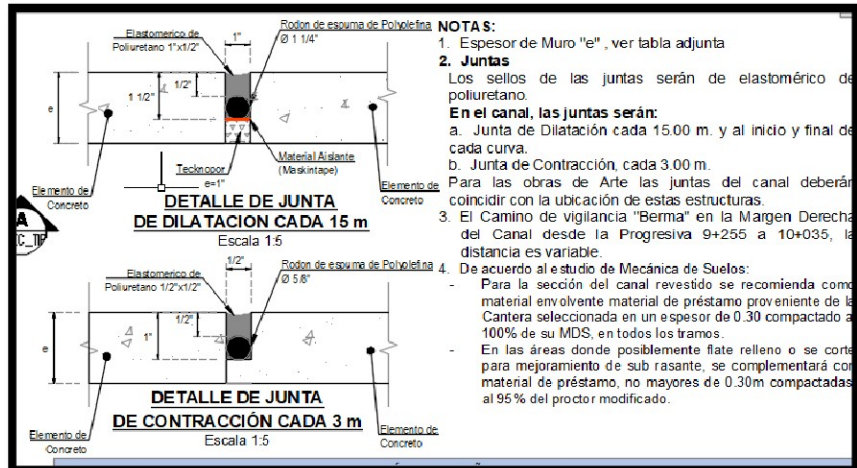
Elastomerico de Poliuretano 1"x1/2"

1"

Rodon de espuma de Polyolefina Ø 1 1/4"

1/2"

1 1/2"

e

Tecknopor

e=1"

Material Aislante (Maskintape)

Elemento de Concreto

Elemento de Concreto

DETALLE DE JUNTA DE DILATACION CADA 15 m

Escala 1:5

Elastomerico de Poliuretano 1/2"x1/2"

1/2"

Rodon de espuma de Polyolefina Ø 5/8"

1/2"

1"

e

Elemento de Concreto

Elemento de Concreto

DETALLE DE JUNTA DE CONTRACCIÓN CADA 3 m

Escala 1:5

NOTAS:

1. Espesor de Muro "e" , ver tabla adjunta

2. Juntas

Los sellos de las juntas serán de elastomérico de poliuretano.

En el canal, las juntas serán:

a. Junta de Dilatación cada 15.00 m. y al inicio y final de cada curva.

b. Junta de Contracción, cada 3.00 m.

Para las obras de Arte las juntas del canal deberán coincidir con la ubicación de estas estructuras.

3. El Camino de vigilancia "Berma" en la Margen Derecha del Canal desde la Progresiva 9+255 a 10+035, la distancia es variable.

4. De acuerdo al estudio de Mecánica de Suelos:

- Para la sección del canal revestido se recomienda como material envolvente material de préstamo proveniente de la Cantera seleccionada en un espesor de 0.30 compactado a 100% de su MDS, en todos los tramos.

- En las áreas donde posiblemente flate relleno o se corte para mejoramiento de sub rasante, se complementará con material de préstamo, no mayores de 0.30m compactadas al 95% del proctor modificado.